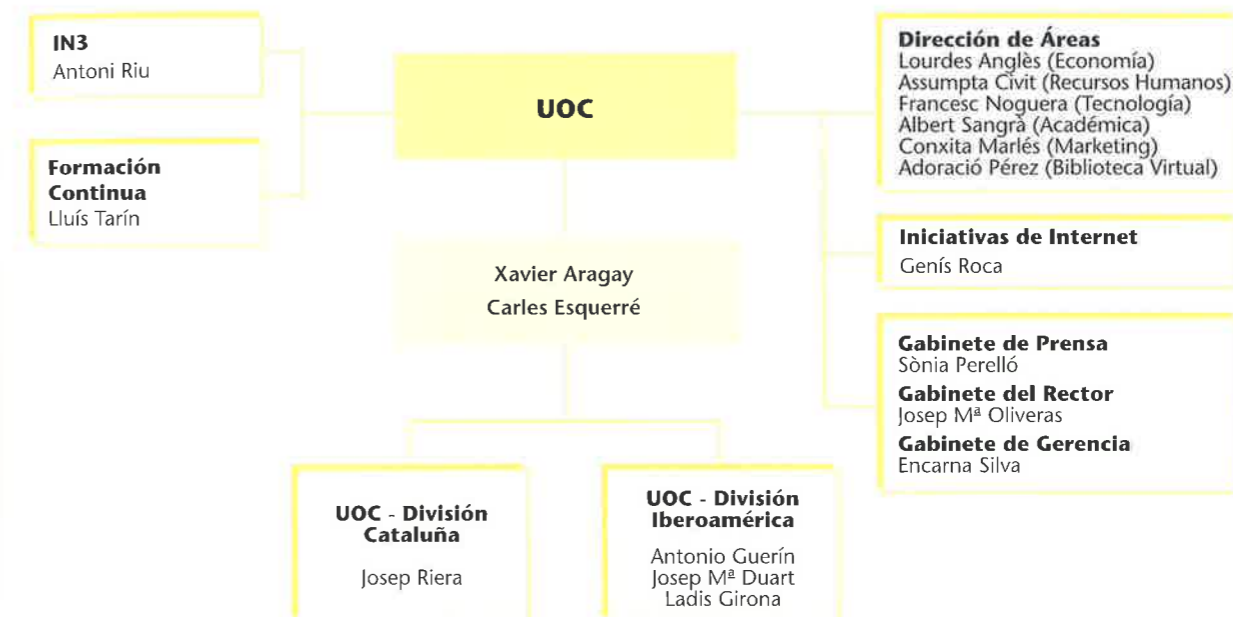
IN3
Antoni Riu

Formación Continua
Lluís Tarín

UOC

Xavier Aragay
Carles Esquerré

Dirección de Áreas
Lourdes Anglès (Economía)
Assumpta Civit (Recursos Humanos)
Francesc Noguera (Tecnología)
Albert Sangrà (Académica)
Conxita Marlés (Marketing)
Adoració Pérez (Biblioteca Virtual)

Iniciativas de Internet
Genís Roca

Gabinete de Prensa
Sònia Perelló
Gabinete del Rector
Josep Mª Oliveras
Gabinete de Gerencia
Encarna Silva

UOC - División Cataluña
Josep Riera

UOC - División Iberoamérica
Antonio Guerín
Josep Mª Duart
Ladis Girona